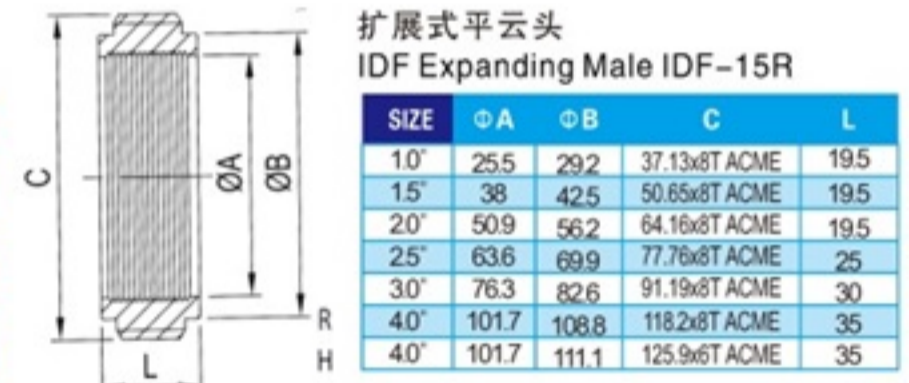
C

ØA

ØB

L

R

H

扩展式平云头
IDF Expanding Male IDF-15R

| SIZE | ΦA | ΦB | C | L |
|---|---|---|---|---|
| 1.0" | 25.5 | 29.2 | 37.13x8T ACME | 19.5 |
| 1.5" | 38 | 42.5 | 50.65x8T ACME | 19.5 |
| 2.0" | 50.9 | 56.2 | 64.16x8T ACME | 19.5 |
| 2.5" | 63.6 | 69.9 | 77.76x8T ACME | 25 |
| 3.0" | 76.3 | 82.6 | 91.19x8T ACME | 30 |
| 4.0" | 101.7 | 108.8 | 118.2x8T ACME | 35 |
| 4.0" | 101.7 | 111.1 | 125.9x6T ACME | 35 |